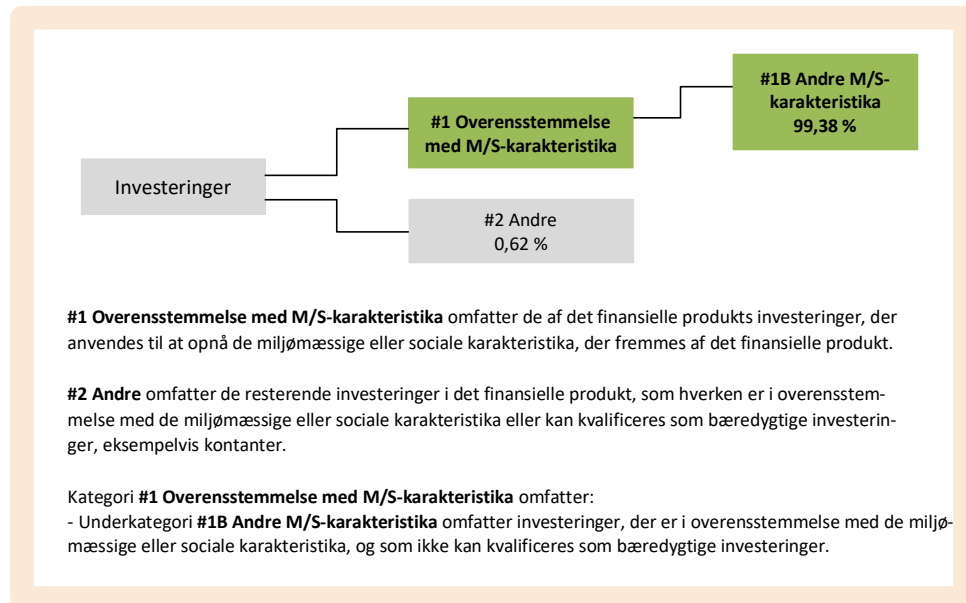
Investeringer

#1 Overensstemmelse med M/S-karakteristika

#1B Andre M/S-karakteristika 99,38 %

#2 Andre 0,62 %

**#1 Overensstemmelse med M/S-karakteristika** omfatter de af det finansielle produkts investeringer, der anvendes til at opnå de miljømæssige eller sociale karakteristika, der fremmes af det finansielle produkt.

**#2 Andre** omfatter de resterende investeringer i det finansielle produkt, som hverken er i overensstemmelse med de miljømæssige eller sociale karakteristika eller kan kvalificeres som bæredygtige investeringer, eksempelvis kontanter.

Kategori **#1 Overensstemmelse med M/S-karakteristika** omfatter:
- Underkategori **#1B Andre M/S-karakteristika** omfatter investeringer, der er i overensstemmelse med de miljømæssige eller sociale karakteristika, og som ikke kan kvalificeres som bæredygtige investeringer.